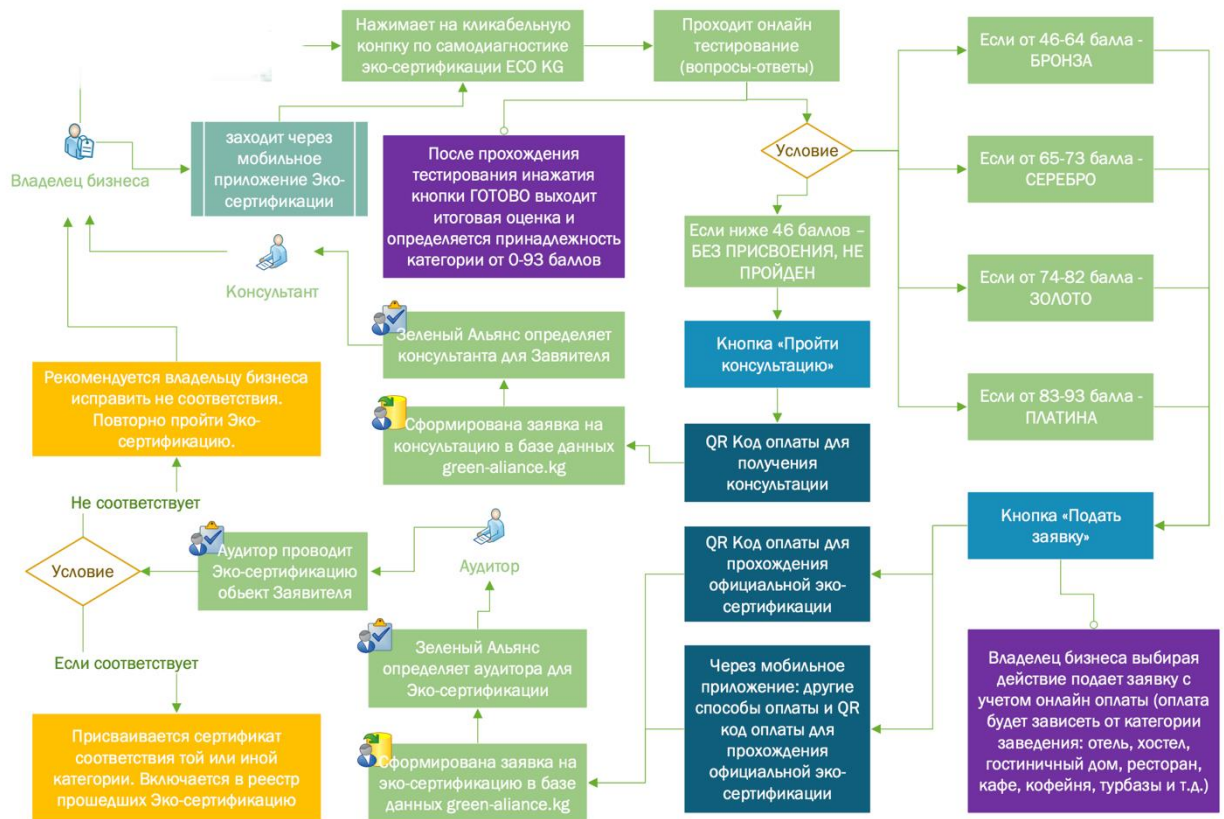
Нажимает на кликабельную конпку по самодиагностике эко-сертификации ECO KG

Проходит онлайн тестирование (вопросы-ответы)

Если от 46-64 балла - БРОНЗА

Владелец бизнеса

заходит через мобильное приложение Эко-сертификации

После прохождения тестирования инажатия кнопки ГОТОВО выходит итоговая оценка и определяется принадлежность категории от 0-93 баллов

Условие

Если от 65-73 балла - СЕРЕБРО

Если ниже 46 баллов – БЕЗ ПРИСВОЕНИЯ, НЕ ПРОЙДЕН

Консультант

Если от 74-82 балла - ЗОЛОТО

Зеленый Альянс определяет консультанта для Заявителя

Кнопка «Пройти консультацию»

Рекомендуется владельцу бизнеса исправить не соответствия. Повторно пройти Эко-сертификацию.

Если от 83-93 балла - ПЛАТИНА

Сформирована заявка на консультацию в базе данных green-aliance.kg

QR Код оплаты для получения консультации

Не соответствует

Кнопка «Подать заявку»

Аудитор

Условие

Аудитор проводит Эко-сертификацию обьект Заявителя

QR Код оплаты для прохождения официальной эко-сертификации

Если соответствует

Зеленый Альянс определяет аудитора для Эко-сертификации

Через мобильное приложение: другие способы оплаты и QR код оплаты для прохождения официальной эко-сертификации

Владелец бизнеса выбирая действие подает заявку с учетом онлайн оплаты (оплата будет зависеть от категории заведения: отель, хостел, гостиничный дом, ресторан, кафе, кофейня, турбазы и т.д.)

Присваивается сертификат соответствия той или иной категории. Включается в реестр прошедших Эко-сертификацию

Сформирована заявка на эко-сертификацию в базе данных green-aliance.kg